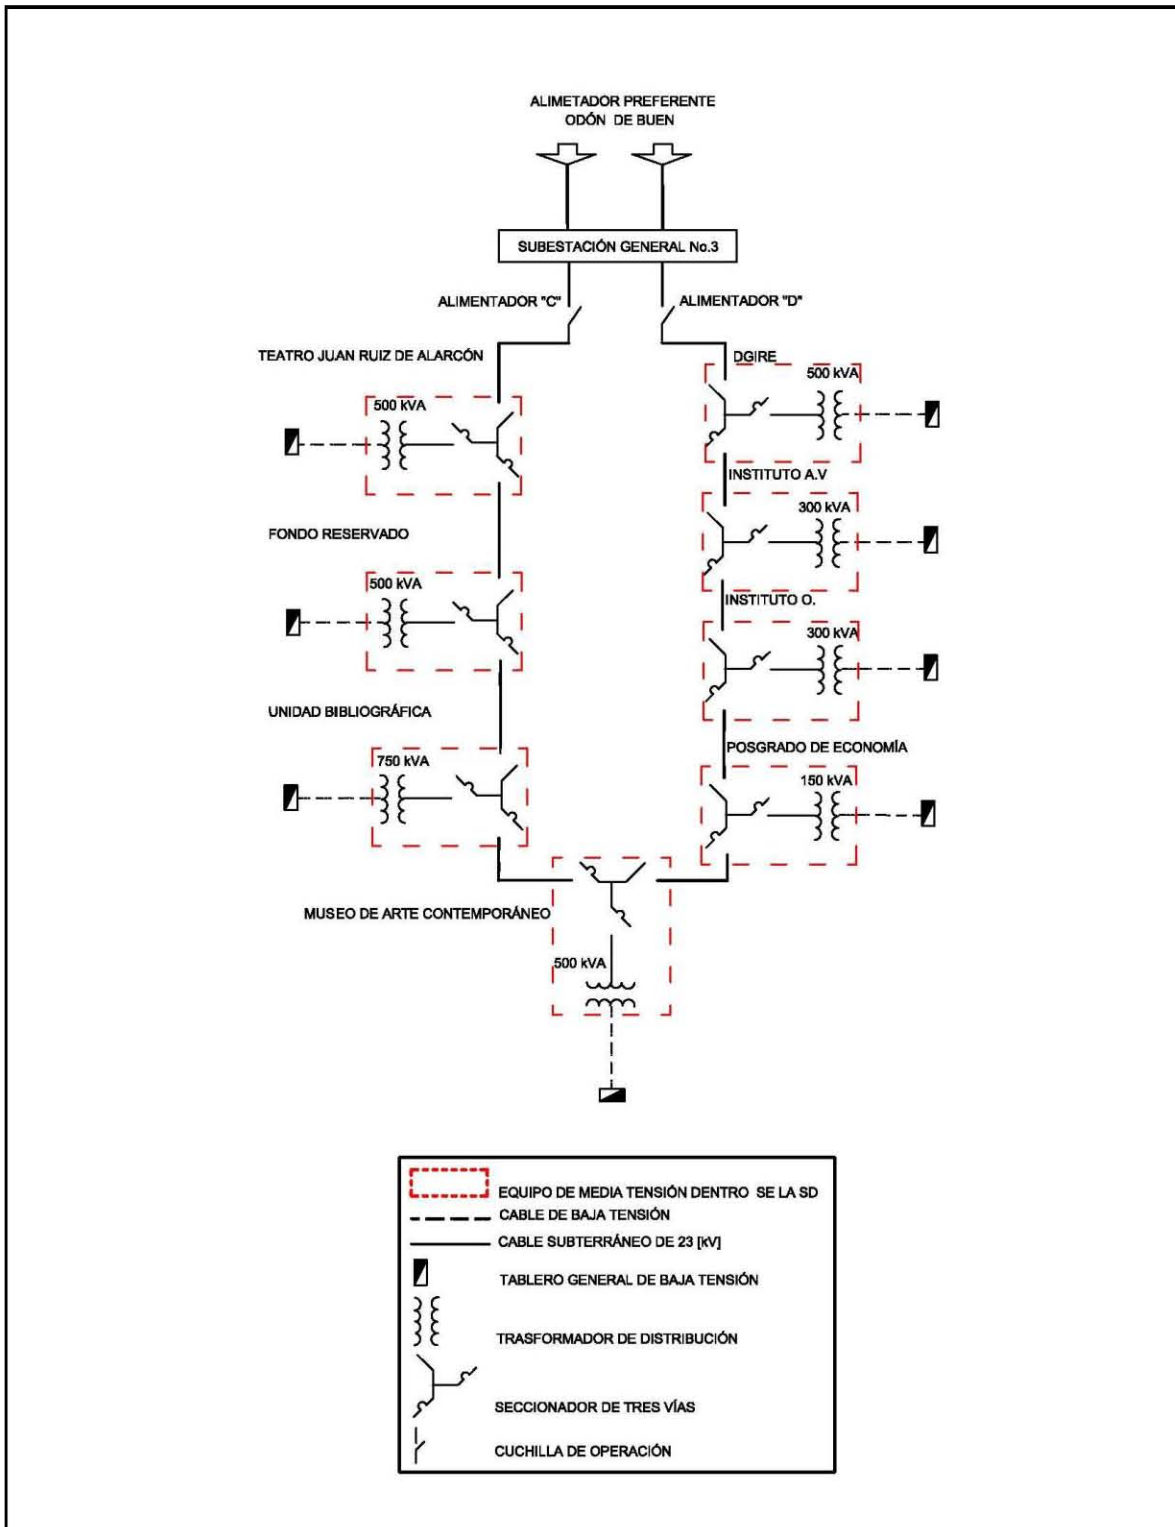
ALIMETADOR PREFERENTE
ODÓN DE BUEN

SUBESTACIÓN GENERAL No.3

ALIMENTADOR "C"

ALIMENTADOR "D"

TEATRO JUAN RUIZ DE ALARCÓN

500 kVA

DGIRE

500 kVA

INSTITUTO A.V

300 kVA

FONDO RESERVADO

500 kVA

INSTITUTO O.

300 kVA

UNIDAD BIBLIOGRÁFICA

750 kVA

POSGRADO DE ECONOMÍA

150 kVA

MUSEO DE ARTE CONTEMPORÁNEO

500 kVA

EQUIPO DE MEDIA TENSIÓN DENTRO SE LA SD
CABLE DE BAJA TENSIÓN
CABLE SUBTERRÁNEO DE 23 [kV]
TABLERO GENERAL DE BAJA TENSIÓN
TRASFORMADOR DE DISTRIBUCIÓN
SECCIONADOR DE TRES VÍAS
CUCHILLA DE OPERACIÓN